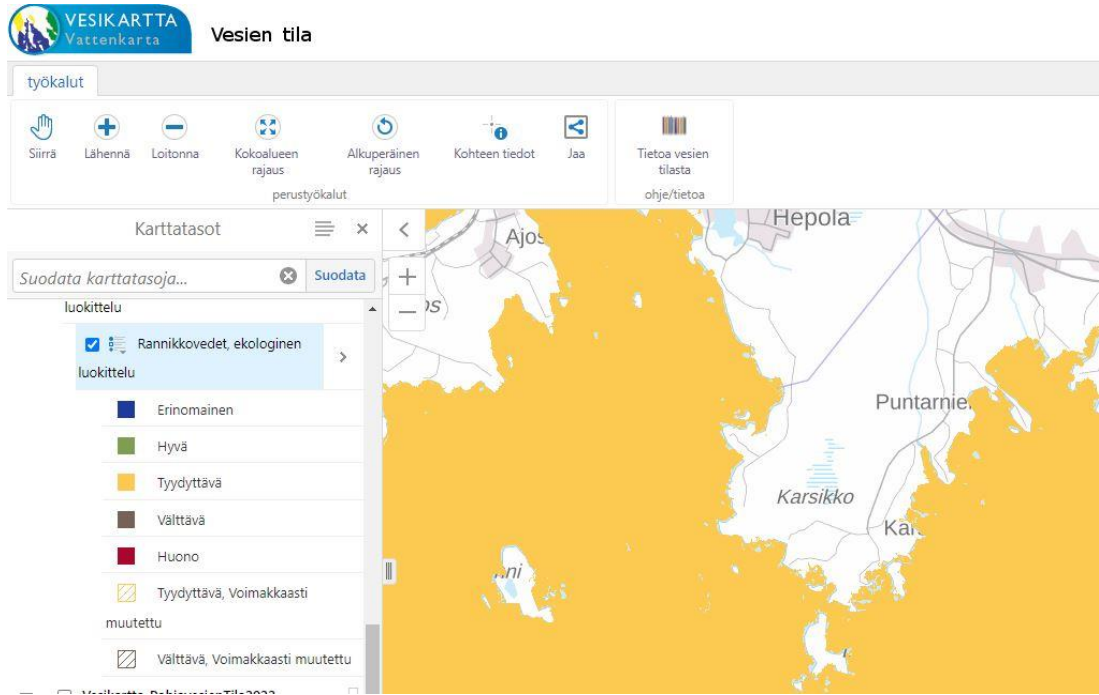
VESIKARTTA
Vattenkarta
Vesien tila

työkalut

Siirrä
Lähennä
Loitonna
Kokoalueen rajaus
Alkuperäinen rajaus
Kohteen tiedot
Jaa
perustyökalut

Tietoa vesien tilasta
ohje/tietoa

Karttatasot

Suodata karttatasoja...
Suodata

luokittelu

Rannikkovedet, ekologinen luokittelu

Erinomainen
Hyvä
Tyydyttävä
Välttävä
Huono
Tyydyttävä, Voimakkaasti muutettu
Välttävä, Voimakkaasti muutettu

Vesikartta_PohjavesienTila2023 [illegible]

Hepola
Ajos
os
Puntarnie
Karsikko
Ka
ni